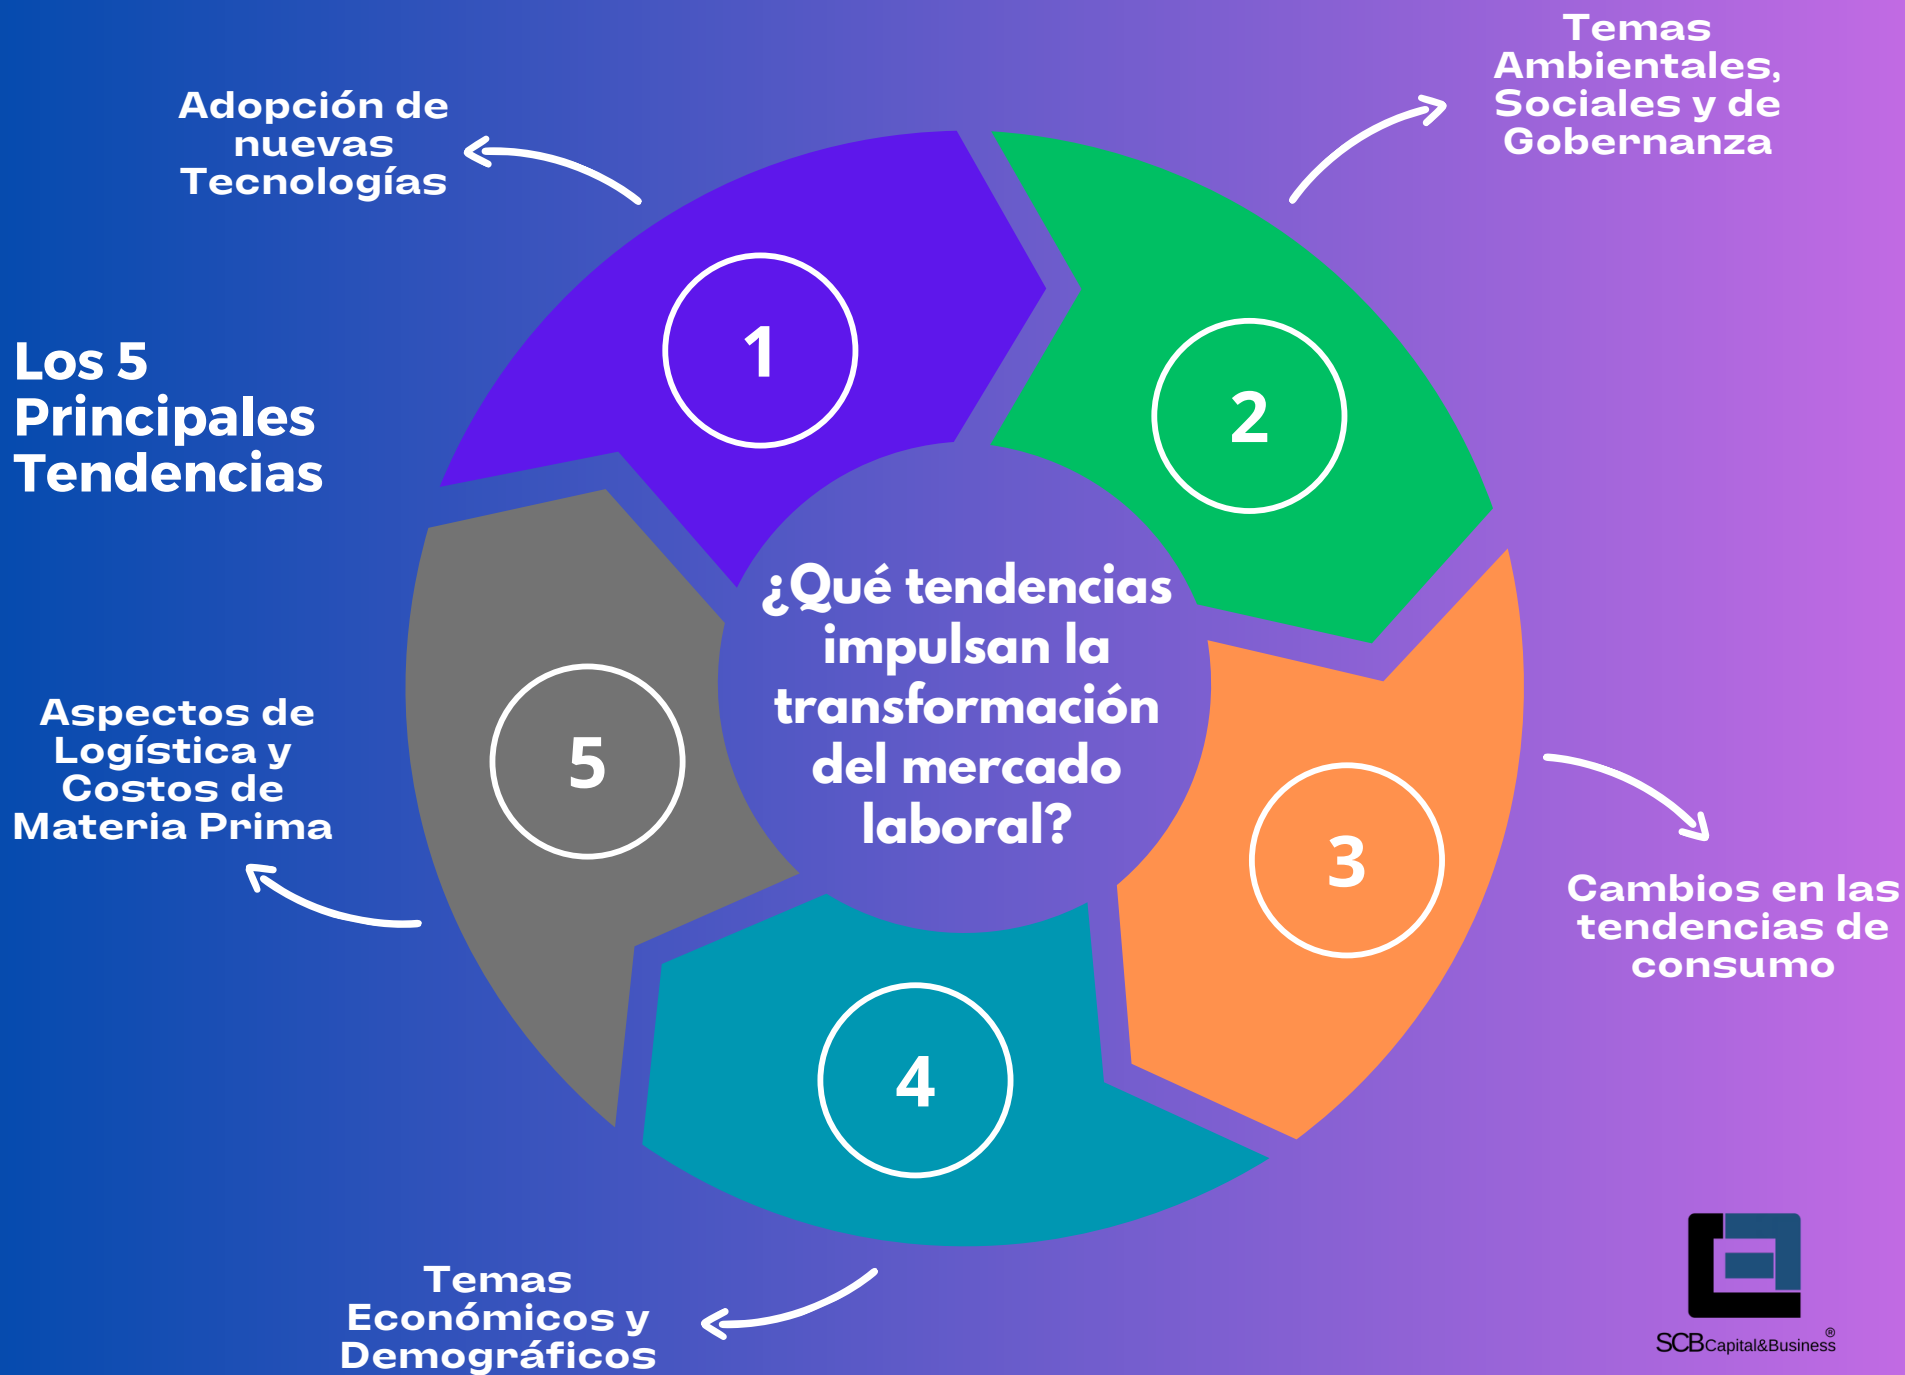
Los 5 Principales Tendencias

Adopción de nuevas Tecnologías

Temas Ambientales, Sociales y de Gobernanza

1

2

¿Qué tendencias impulsan la transformación del mercado laboral?

5

3

4

Aspectos de Logística y Costos de Materia Prima

Cambios en las tendencias de consumo

Temas Económicos y Demográficos

SCB Capital&Business®